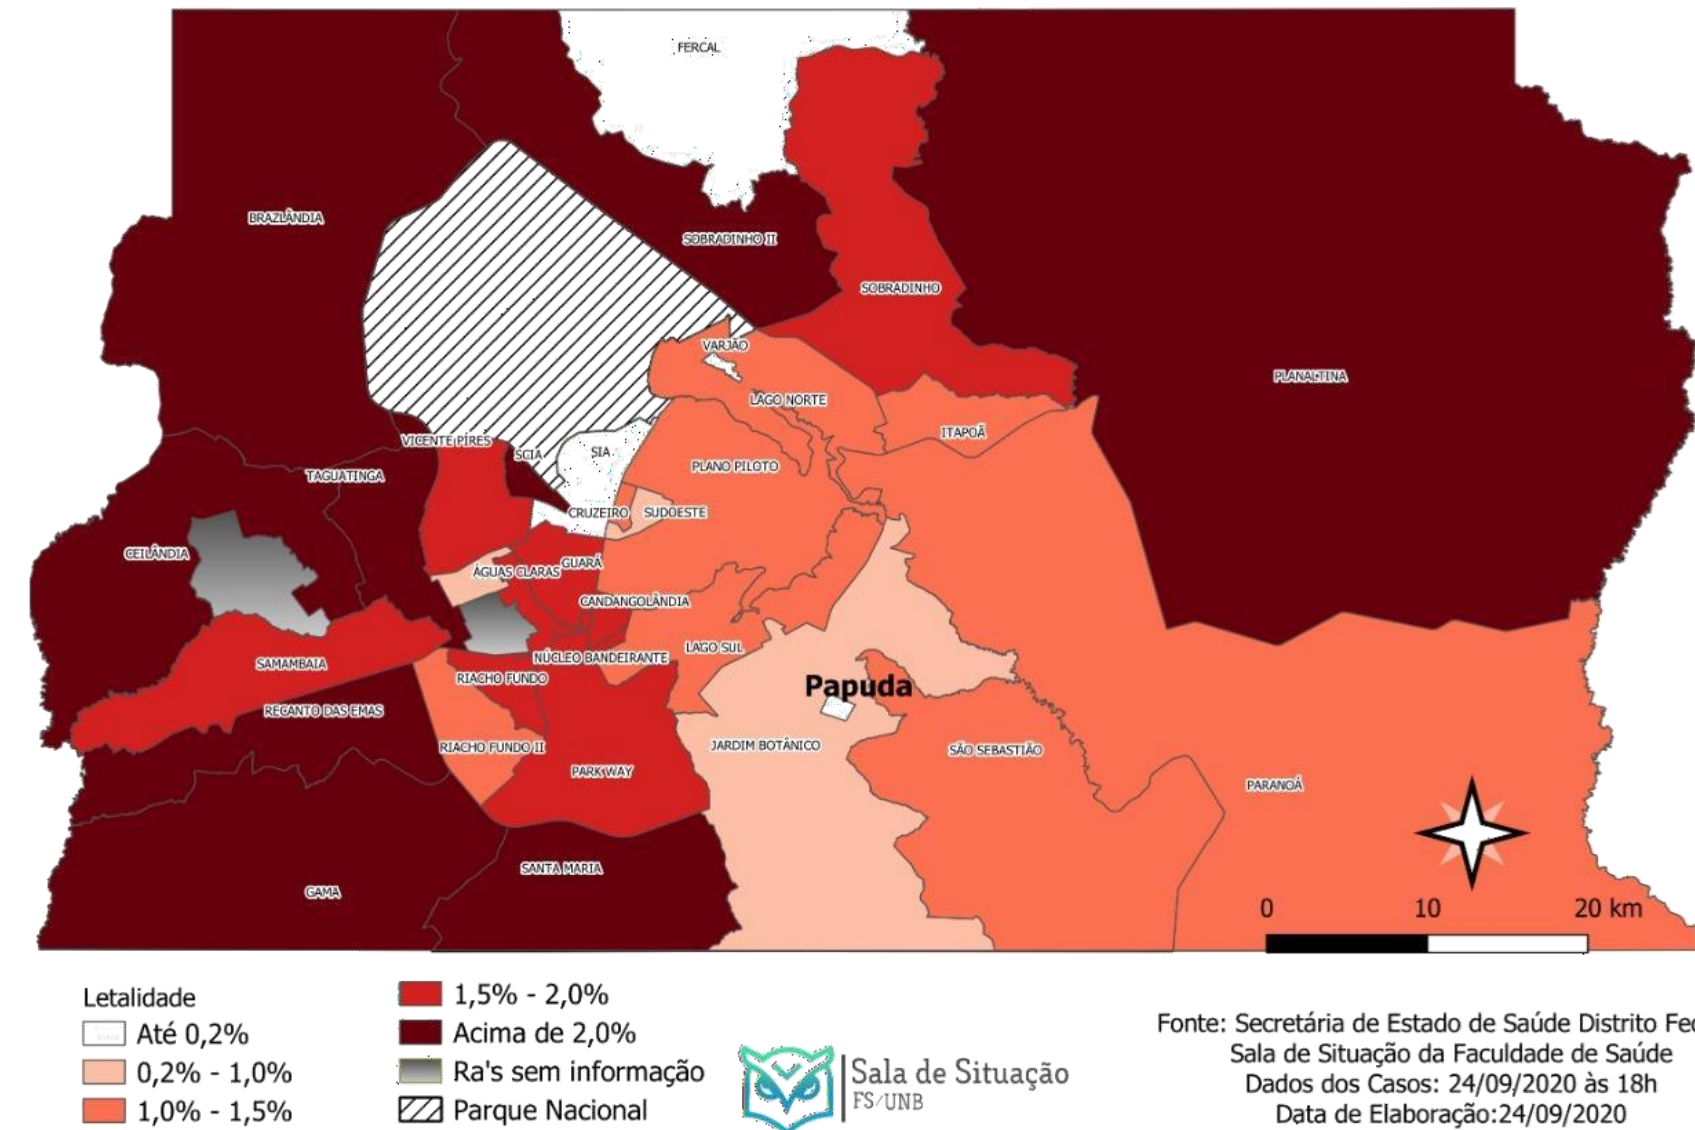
FERCAL

BRAZLÂNDIA

SOBRADINHO II

SOBRADINHO

PLANALTINA

VARJÃO

LAGO NORTE

ITAPOÃ

VICENTE PIRES

SCIA

SIA

PLANO PILOTO

TAGUATINGA

CRUZEIRO

SUDOESTE

CEILÂNDIA

ÁGUAS CLARAS

GUARÁ

CANDANGOLÂNDIA

LAGO SUL

SAMAMBAIA

NÚCLEO BANDEIRANTE

RIACHO FUNDO

Papuda

RECANTO DAS EMAS

RIACHO FUNDO II

JARDIM BOTÂNICO

SÃO SEBASTIÃO

PARK WAY

PARANOÁ

SANTA MARIA

GAMA

0 10 20 km

Letalidade
Até 0,2%
0,2% - 1,0%
1,0% - 1,5%
1,5% - 2,0%
Acima de 2,0%
Ra's sem informação
Parque Nacional

Sala de Situação
FS/UNB

Fonte: Secretária de Estado de Saúde Distrito Fe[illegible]
Sala de Situação da Faculdade de Saúde
Dados dos Casos: 24/09/2020 às 18h
Data de Elaboração:24/09/2020